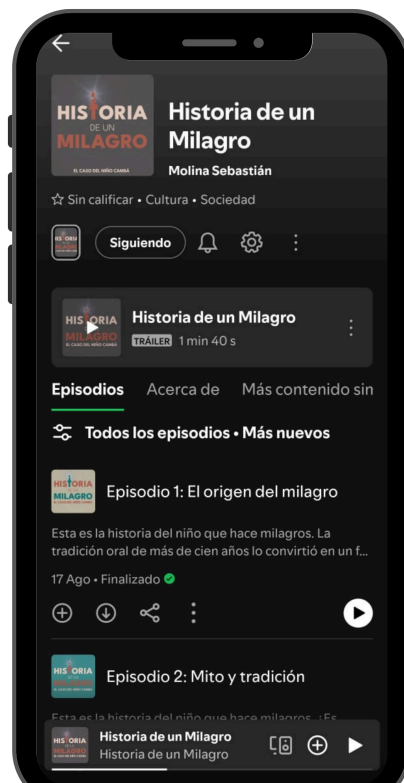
HISTORIA DE UN MILAGRO
EL CASO DEL NIÑO CAMBA

Historia de un Milagro
Molina Sebastián

☆ Sin calificar • Cultura • Sociedad

Siguiendo

Historia de un Milagro
TRÁILER 1 min 40 s

Episodios Acerca de Más contenido sin

Todos los episodios • Más nuevos

Episodio 1: El origen del milagro

Esta es la historia del niño que hace milagros. La tradición oral de más de cien años lo convirtió en un f...

17 Ago • Finalizado

Episodio 2: Mito y tradición

Esta es la historia del niño que hace milagros. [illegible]

Historia de un Milagro
Historia de un Milagro